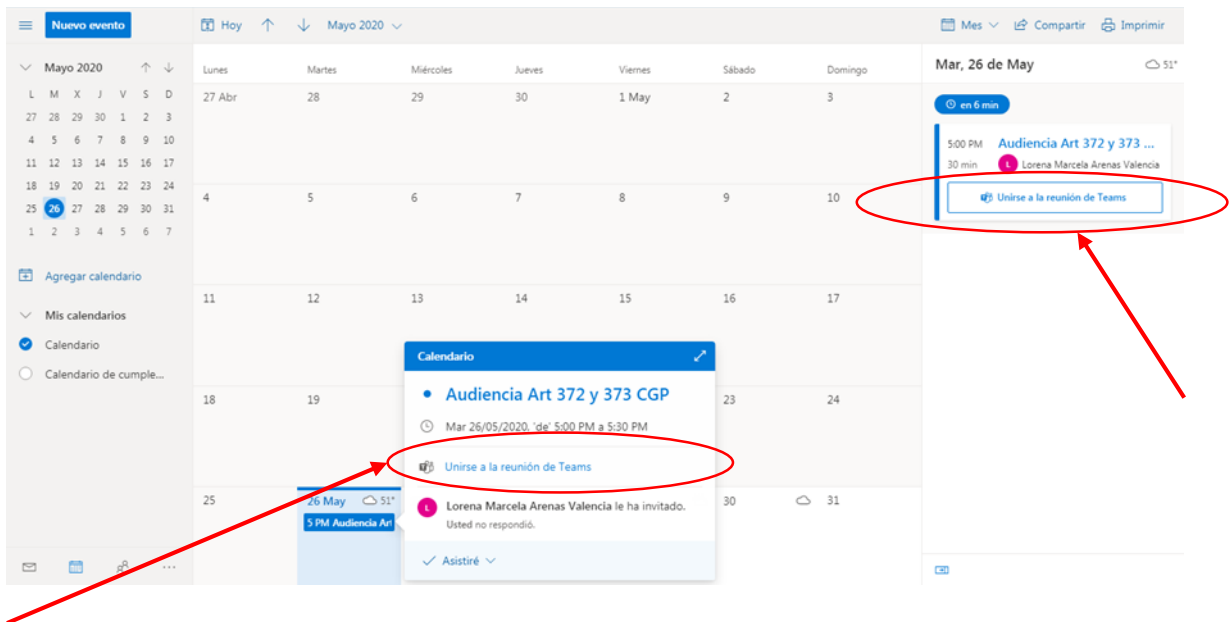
Nuevo evento

Hoy

Mayo 2020

Mes

Compartir

Imprimir

Mayo 2020

| L | M | X | J | V | S | D |
|---|---|---|---|---|---|---|
| 27 | 28 | 29 | 30 | 1 | 2 | 3 |
| 4 | 5 | 6 | 7 | 8 | 9 | 10 |
| 11 | 12 | 13 | 14 | 15 | 16 | 17 |
| 18 | 19 | 20 | 21 | 22 | 23 | 24 |
| 25 | 26 | 27 | 28 | 29 | 30 | 31 |
| 1 | 2 | 3 | 4 | 5 | 6 | 7 |

Agregar calendario

Mis calendarios

Calendario

Calendario de cumple...

| Lunes | Martes | Miércoles | Jueves | Viernes | Sábado | Domingo |
|---|---|---|---|---|---|---|
| 27 Abr | 28 | 29 | 30 | 1 May | 2 | 3 |
| 4 | 5 | 6 | 7 | 8 | 9 | 10 |
| 11 | 12 | 13 | 14 | 15 | 16 | 17 |
| 18 | 19 | | | | 23 | 24 |
| 25 | 26 May 51° 5 PM Audiencia Art | | | | 30 | 31 |

Calendario

Audiencia Art 372 y 373 CGP

Mar 26/05/2020, 'de' 5:00 PM a 5:30 PM

Unirse a la reunión de Teams

Lorena Marcela Arenas Valencia le ha invitado.

Usted no respondió.

Asistiré

Mar, 26 de May

51°

en 6 min

5:00 PM Audiencia Art 372 y 373 ...

30 min Lorena Marcela Arenas Valencia

Unirse a la reunión de Teams